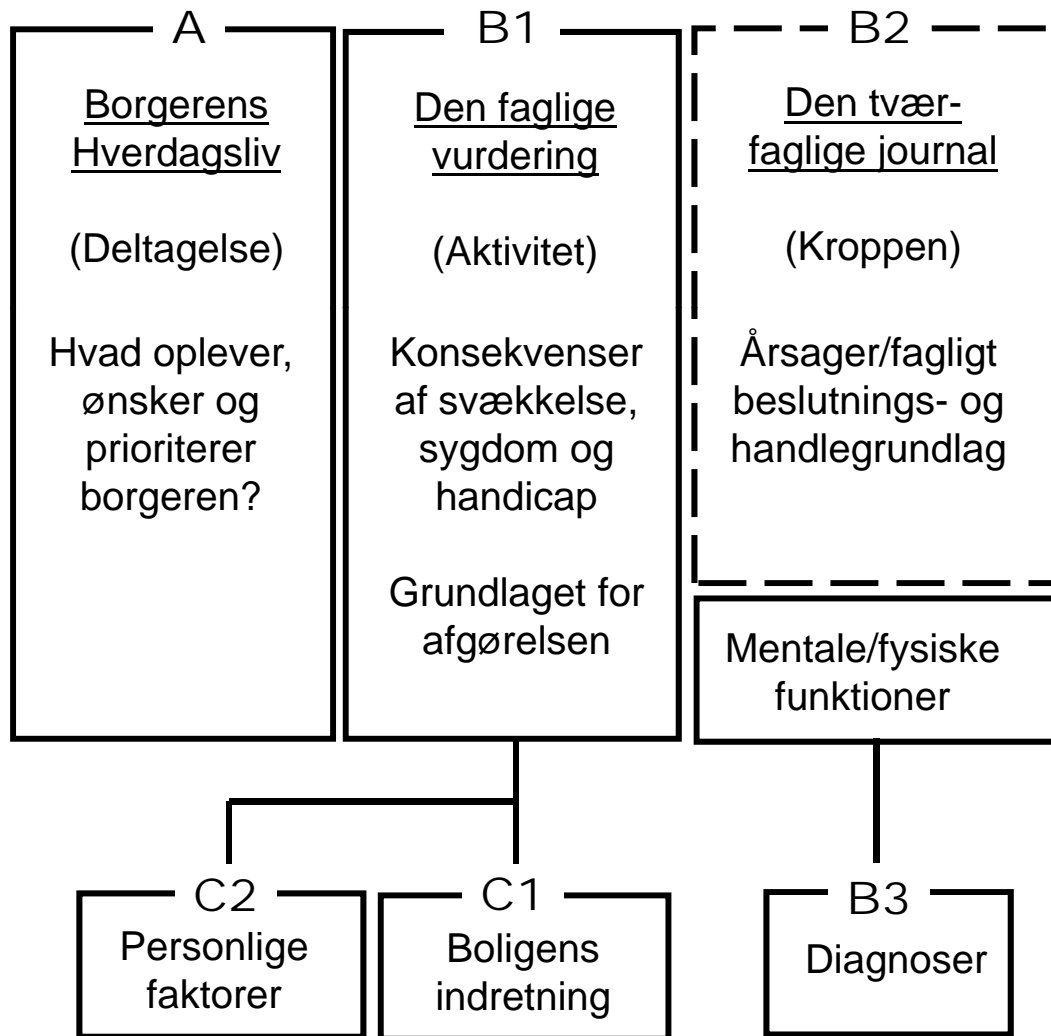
A

Borgerens Hverdagsliv

(Deltagelse)

Hvad oplever, ønsker og prioriterer borgeren?

B1

Den faglige vurdering

(Aktivitet)

Konsekvenser af svækkelse, sygdom og handicap

Grundlaget for afgørelsen

B2

Den tværfaglige journal

(Kroppen)

Årsager/fagligt beslutnings- og handlegrundlag

Mentale/fysiske funktioner

C2

Personlige faktorer

C1

Boligens indretning

B3

Diagnoser